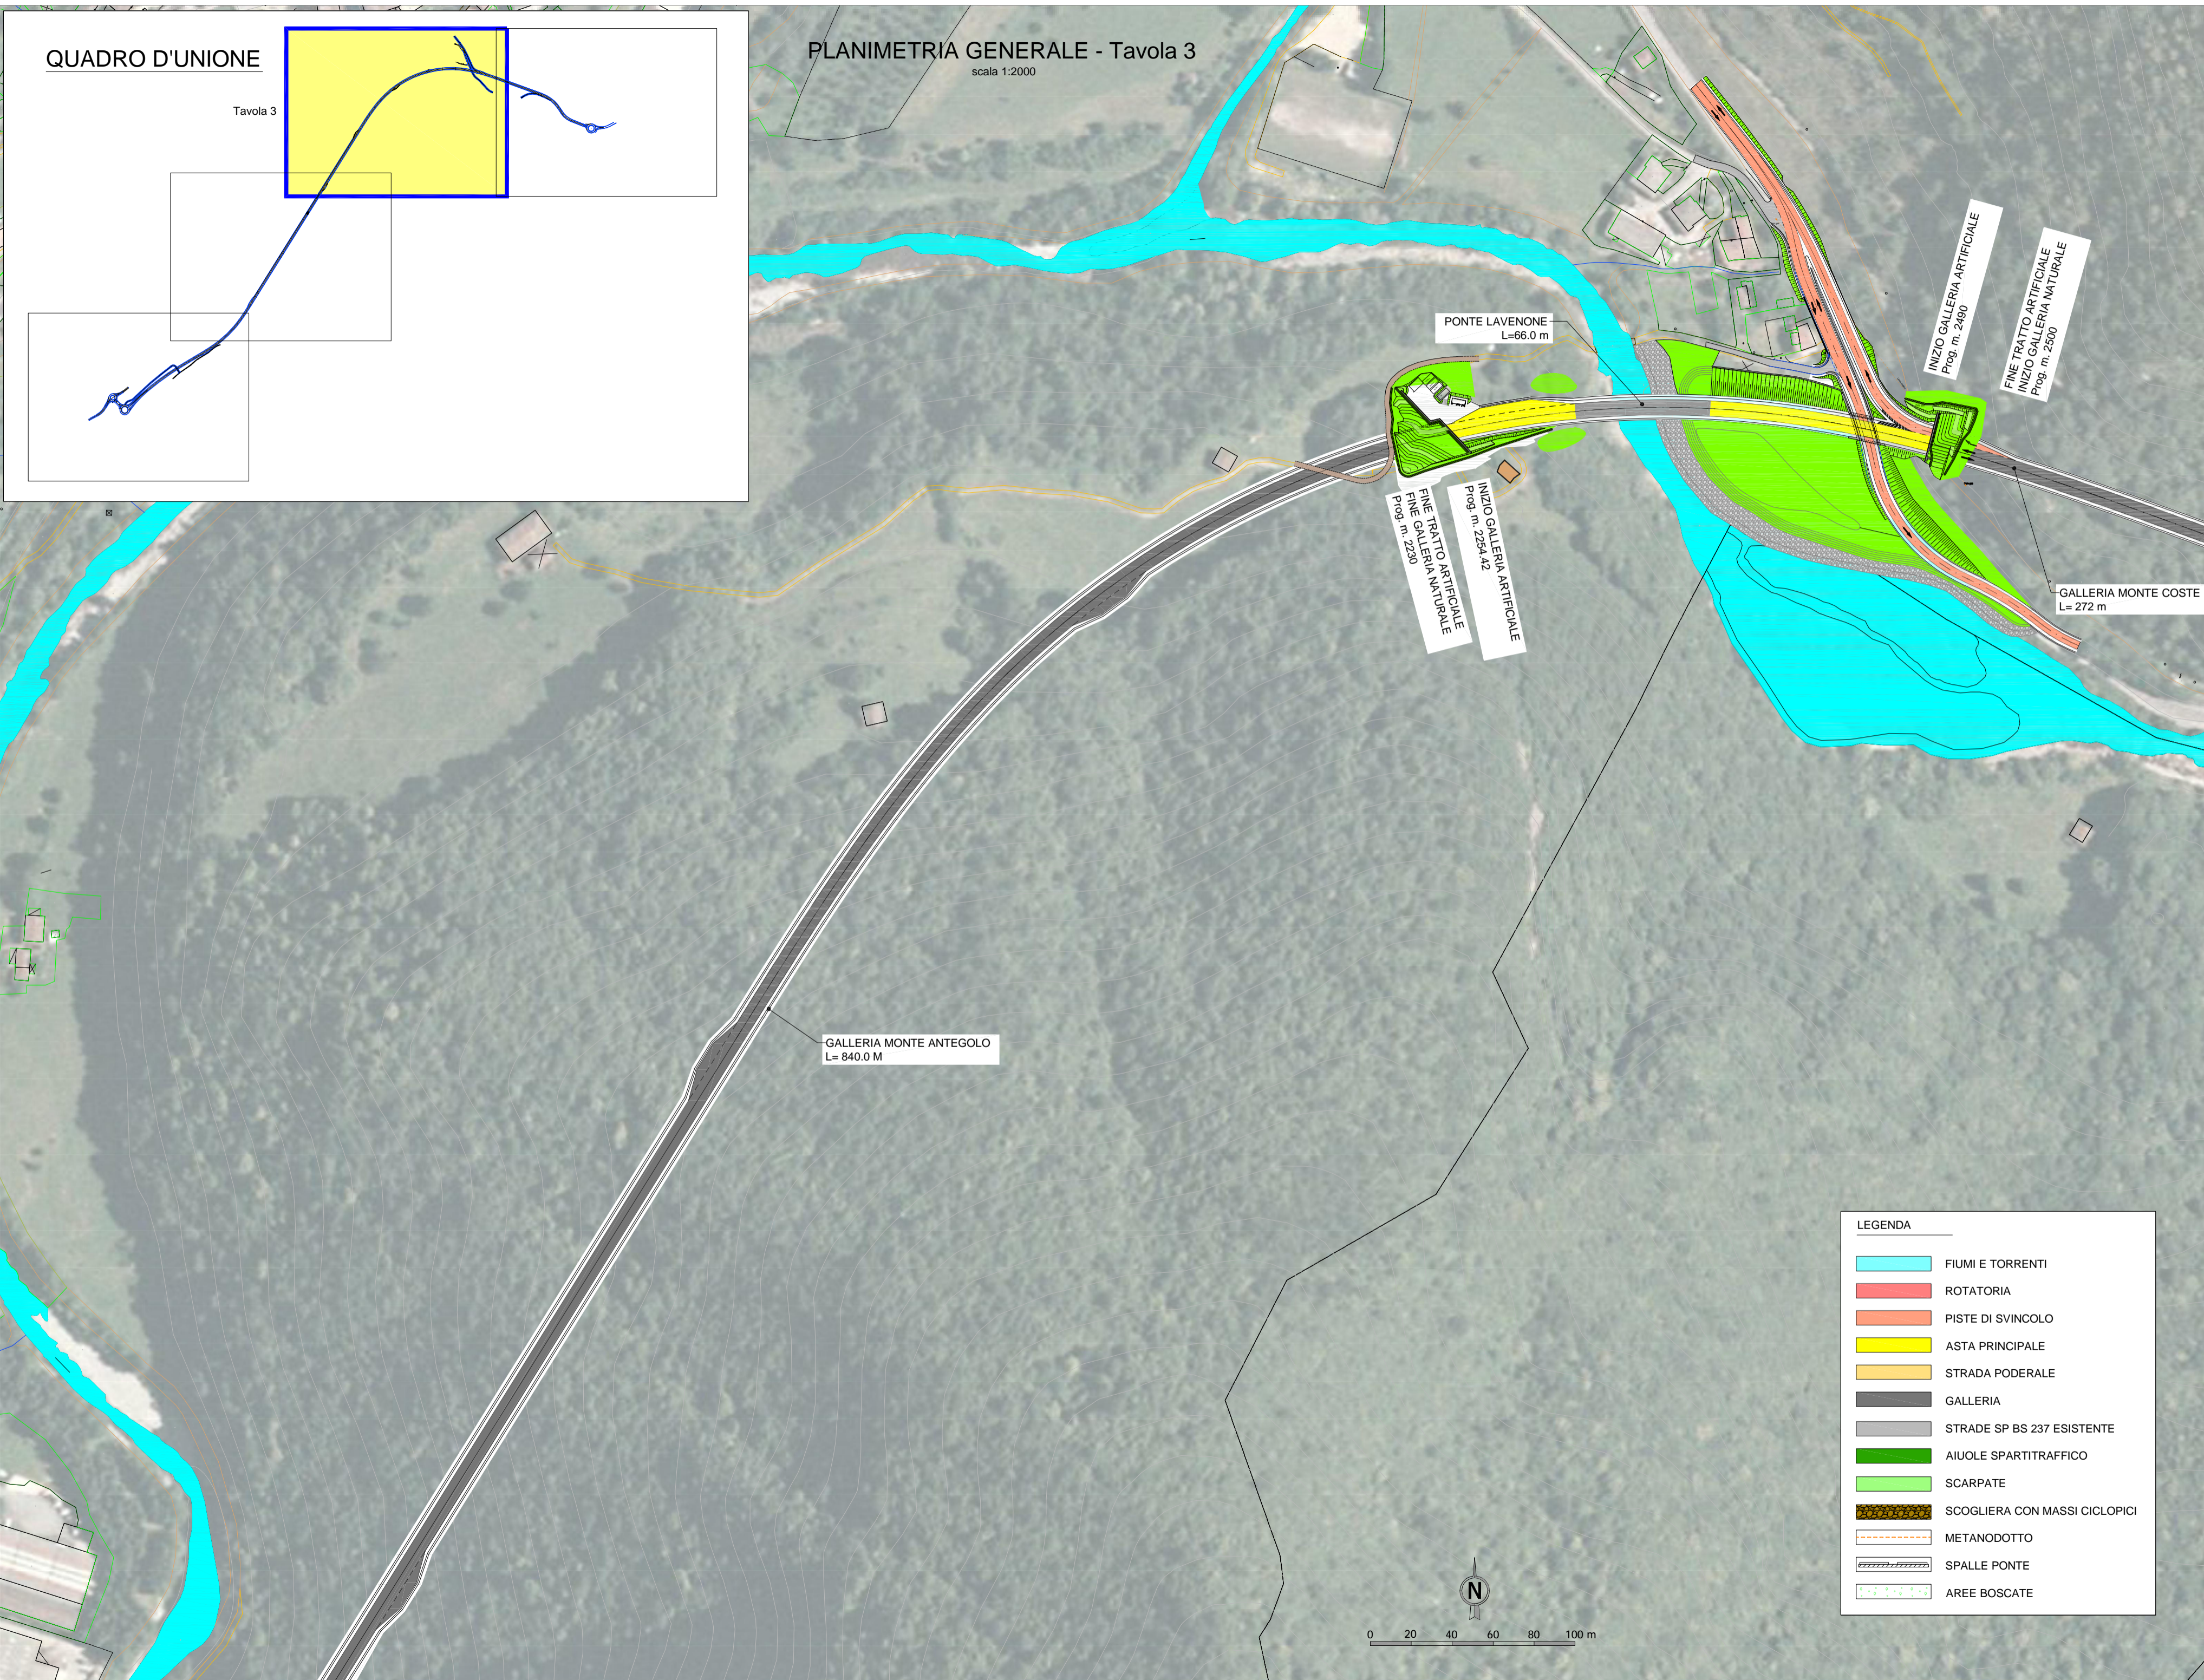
QUADRO D'UNIONE

Tavola 3

PLANIMETRIA GENERALE - Tavola 3
scala 1:2000

INIZIO GALLERIA ARTIFICIALE
Prog. m. 2490

FINE TRATTO ARTIFICIALE
INIZIO GALLERIA NATURALE
Prog. m. 2500

PONTE LAVENONE
L=66.0 m

FINE TRATTO ARTIFICIALE
FINE GALLERIA NATURALE
Prog. m. 2230

INIZIO GALLERIA ARTIFICIALE
Prog. m. 2254.42

GALLERIA MONTE COSTE
L= 272 m

GALLERIA MONTE ANTEGOLO
L= 840.0 M

LEGENDA

FIUMI E TORRENTI
ROTATORIA
PISTE DI SVINCOLO
ASTA PRINCIPALE
STRADA PODERALE
GALLERIA
STRADE SP BS 237 ESISTENTE
AIUOLE SPARTITRAFFICO
SCARPATE
SCOGLIERA CON MASSI CICLOPICI
METANODOTTO
SPALLE PONTE
AREE BOSCATE

N

0 20 40 60 80 100 m